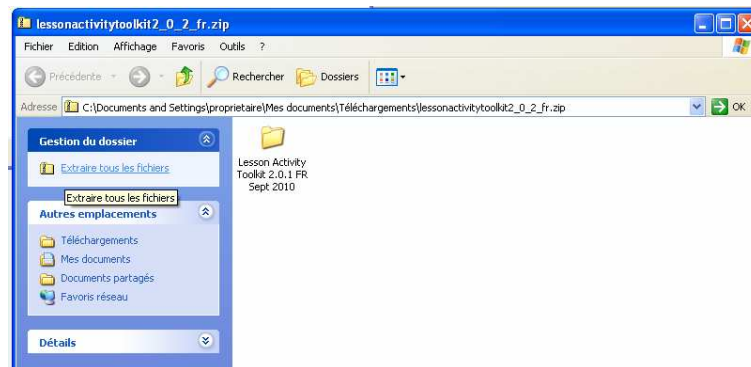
lessonactivitytoolkit2_0_2_fr.zip

Fichier Edition Affichage Favoris Outils ?

Précédente Rechercher Dossiers

Adresse C:\Documents and Settings\proprietaire\Mes documents\Téléchargements\lessonactivitytoolkit2_0_2_fr.zip OK

Gestion du dossier

Extraire tous les fichiers

Extraire tous les fichiers

Autres emplacements

Téléchargements
Mes documents
Documents partagés
Favoris réseau

Détails

Lesson Activity Toolkit 2.0.1 FR Sept 2010